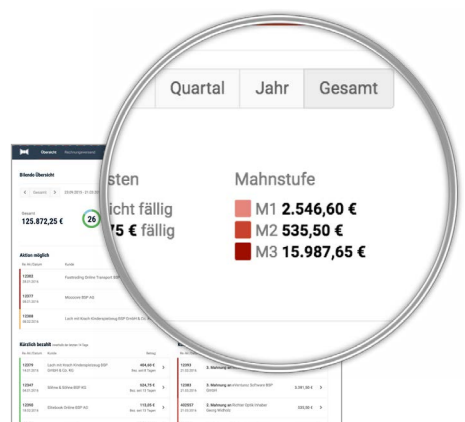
Quartal
Jahr
Gesamt

sten
icht fällig
75 € fällig

Mahnstufe
M1 2.546,60 €
M2 535,50 €
M3 15.987,65 €

Übersicht
Rechnungswesen
Bilanz Übersicht
Gesamt
23.09.2015 - 31.03.2016
Gesamt
125.872,25 €
26
Aktion möglich
12282
Fastbuilding Online Transport GbR
12077
Mosonon BSP AG
12300
Lurch mit Insch Kinderspielzeug BSP GmbH & Co. KG
Kürzlich bezahlt
12270
Lurch mit Insch Kinderspielzeug BSP GmbH & Co. KG
484,64 €
12347
Stöhne & Stöhne BSP AG
624,75 €
12393
Elmbrook Online BSP AG
115,05 €
12283
3. Mahnung an
12281
3. Mahnung an Informatec Software BSP GmbH
5.391,50 €
400057
2. Mahnung an Bichler Gold Anaber Georg Wüthrich
333,50 €